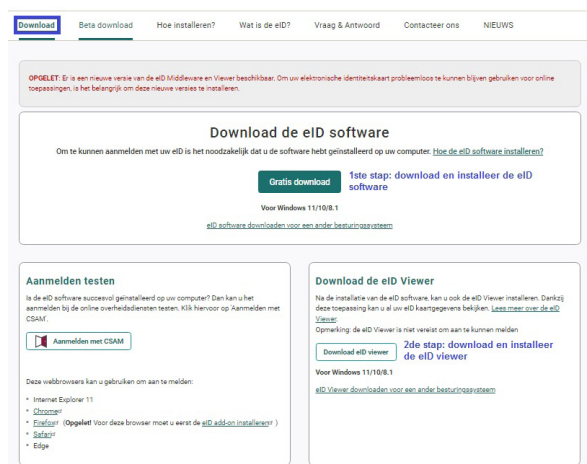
Download Beta download Hoe installeren? Wat is de eID? Vraag & Antwoord Contacteer ons NIEUWS

OPGELET: Er is een nieuwe versie van de eID Middleware en Viewer beschikbaar. Om uw elektronische identiteitskaart probleemloos te kunnen blijven gebruiken voor online toepassingen, is het belangrijk om deze nieuwe versies te installeren.

Download de eID software

Om te kunnen aanmelden met uw eID is het noodzakelijk dat u de software hebt geïnstalleerd op uw computer. Hoe de eID software installeren?

Gratis download

1ste stap: download en installeer de eID software

Voor Windows 11/10/8.1

eID software downloaden voor een ander besturingssysteem

Aanmelden testen

Is de eID software succesvol geïnstalleerd op uw computer? Dan kan u het aanmelden bij de online overheidsdiensten testen. Klik hiervoor op 'Aanmelden met CSAM'.

Aanmelden met CSAM

Deze webbrowsers kan u gebruiken om aan te melden:

* Internet Explorer 11
* Chrome
* Firefox (Opgelet! Voor deze browser moet u eerst de eID add-on installeren )
* Safari
* Edge

Download de eID Viewer

Na de installatie van de eID software, kan u ook de eID Viewer installeren. Dankzij deze toepassing kan u al uw eID kaartgegevens bekijken. Lees meer over de eID Viewer.

Opmerking: de eID Viewer is niet vereist om aan te kunnen melden

Download eID viewer

2de stap: download en installeer de eID viewer

Voor Windows 11/10/8.1

eID Viewer downloaden voor een ander besturingssysteem